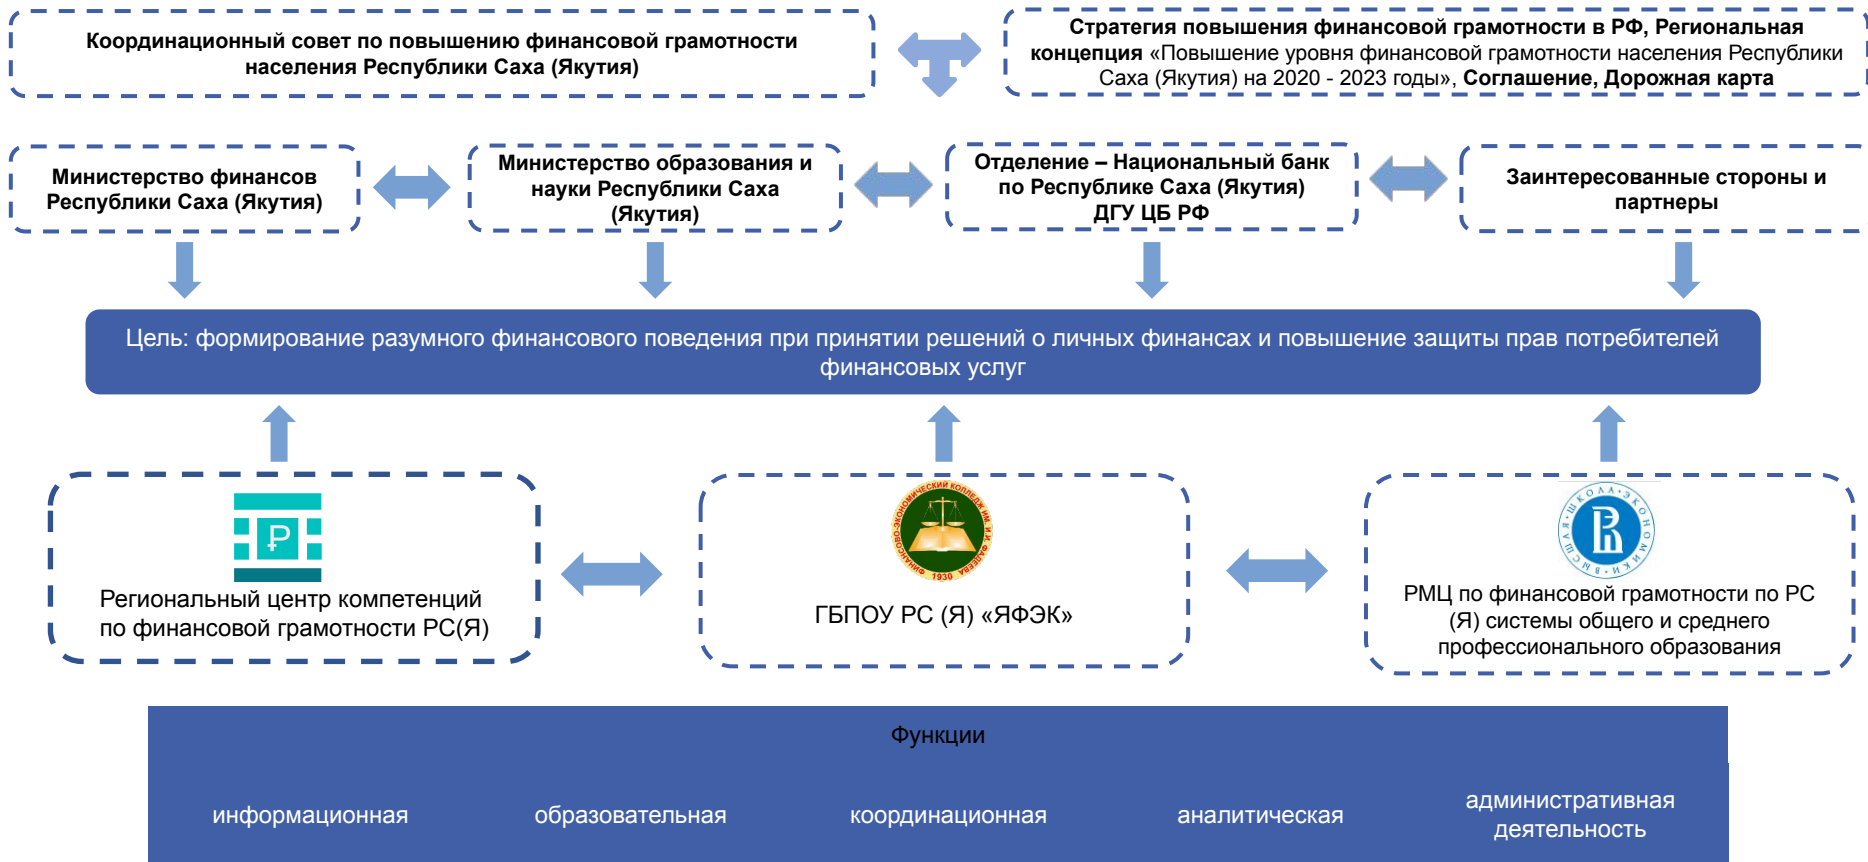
Координационный совет по повышению финансовой грамотности населения Республики Саха (Якутия)

Стратегия повышения финансовой грамотности в РФ, Региональная концепция «Повышение уровня финансовой грамотности населения Республики Саха (Якутия) на 2020 - 2023 годы», Соглашение, Дорожная карта

Министерство финансов Республики Саха (Якутия)

Министерство образования и науки Республики Саха (Якутия)

Отделение – Национальный банк по Республике Саха (Якутия) ДГУ ЦБ РФ

Заинтересованные стороны и партнеры

Цель: формирование разумного финансового поведения при принятии решений о личных финансах и повышение защиты прав потребителей финансовых услуг

Региональный центр компетенций по финансовой грамотности РС(Я)

ГБПОУ РС (Я) «ЯФЭК»

РМЦ по финансовой грамотности по РС (Я) системы общего и среднего профессионального образования

Функции

информационная

образовательная

координационная

аналитическая

административная деятельность